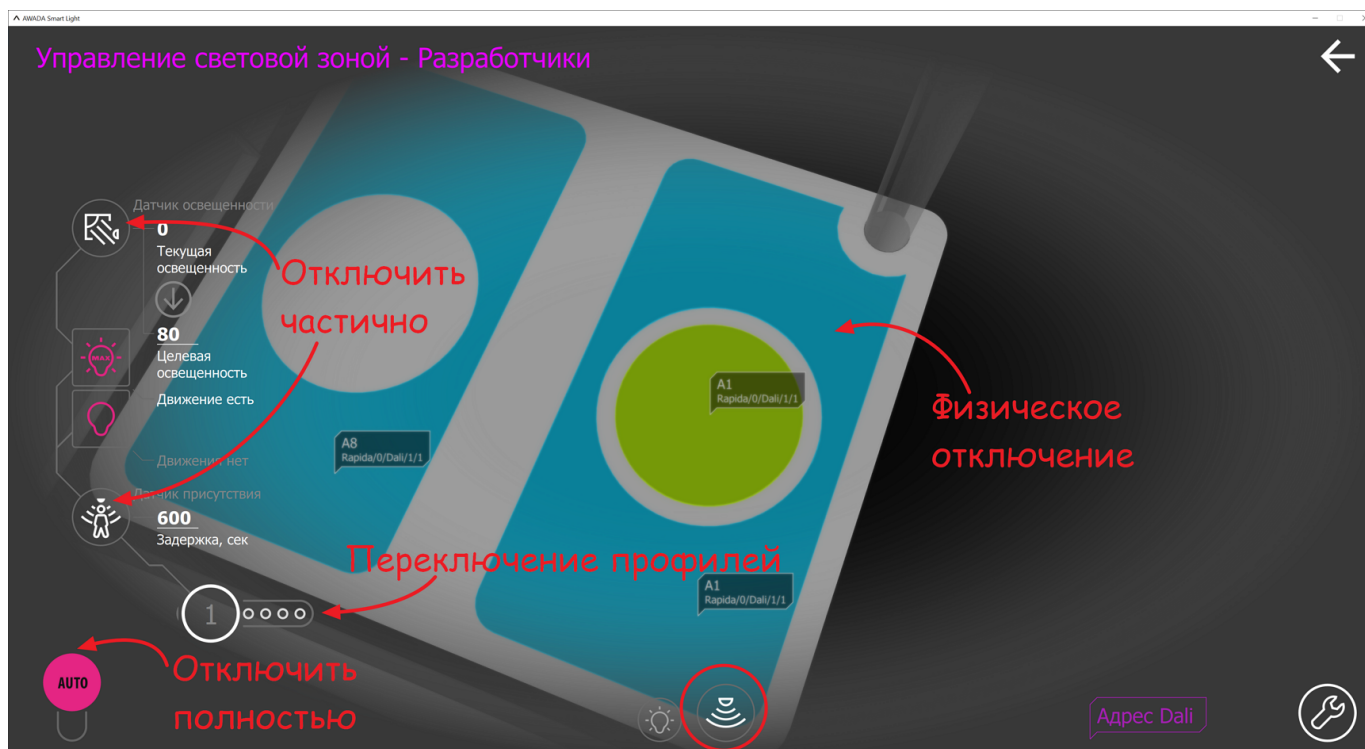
AWADA Smart Light

Управление световой зоной - Разработчики

Датчик освещенности
0
Текущая освещенность

Отключить частично

80
Целевая освещенность
MAX
Движение есть

Движение нет

A8
Rapida/0/Dali/1/1

A1
Rapida/0/Dali/1/1

Физическое отключение

Датчик присутствия
600
Задержка, сек

Переключение профилей

A1
Rapida/0/Dali/1/1

1

AUTO

Отключить полностью

Адрес Dali